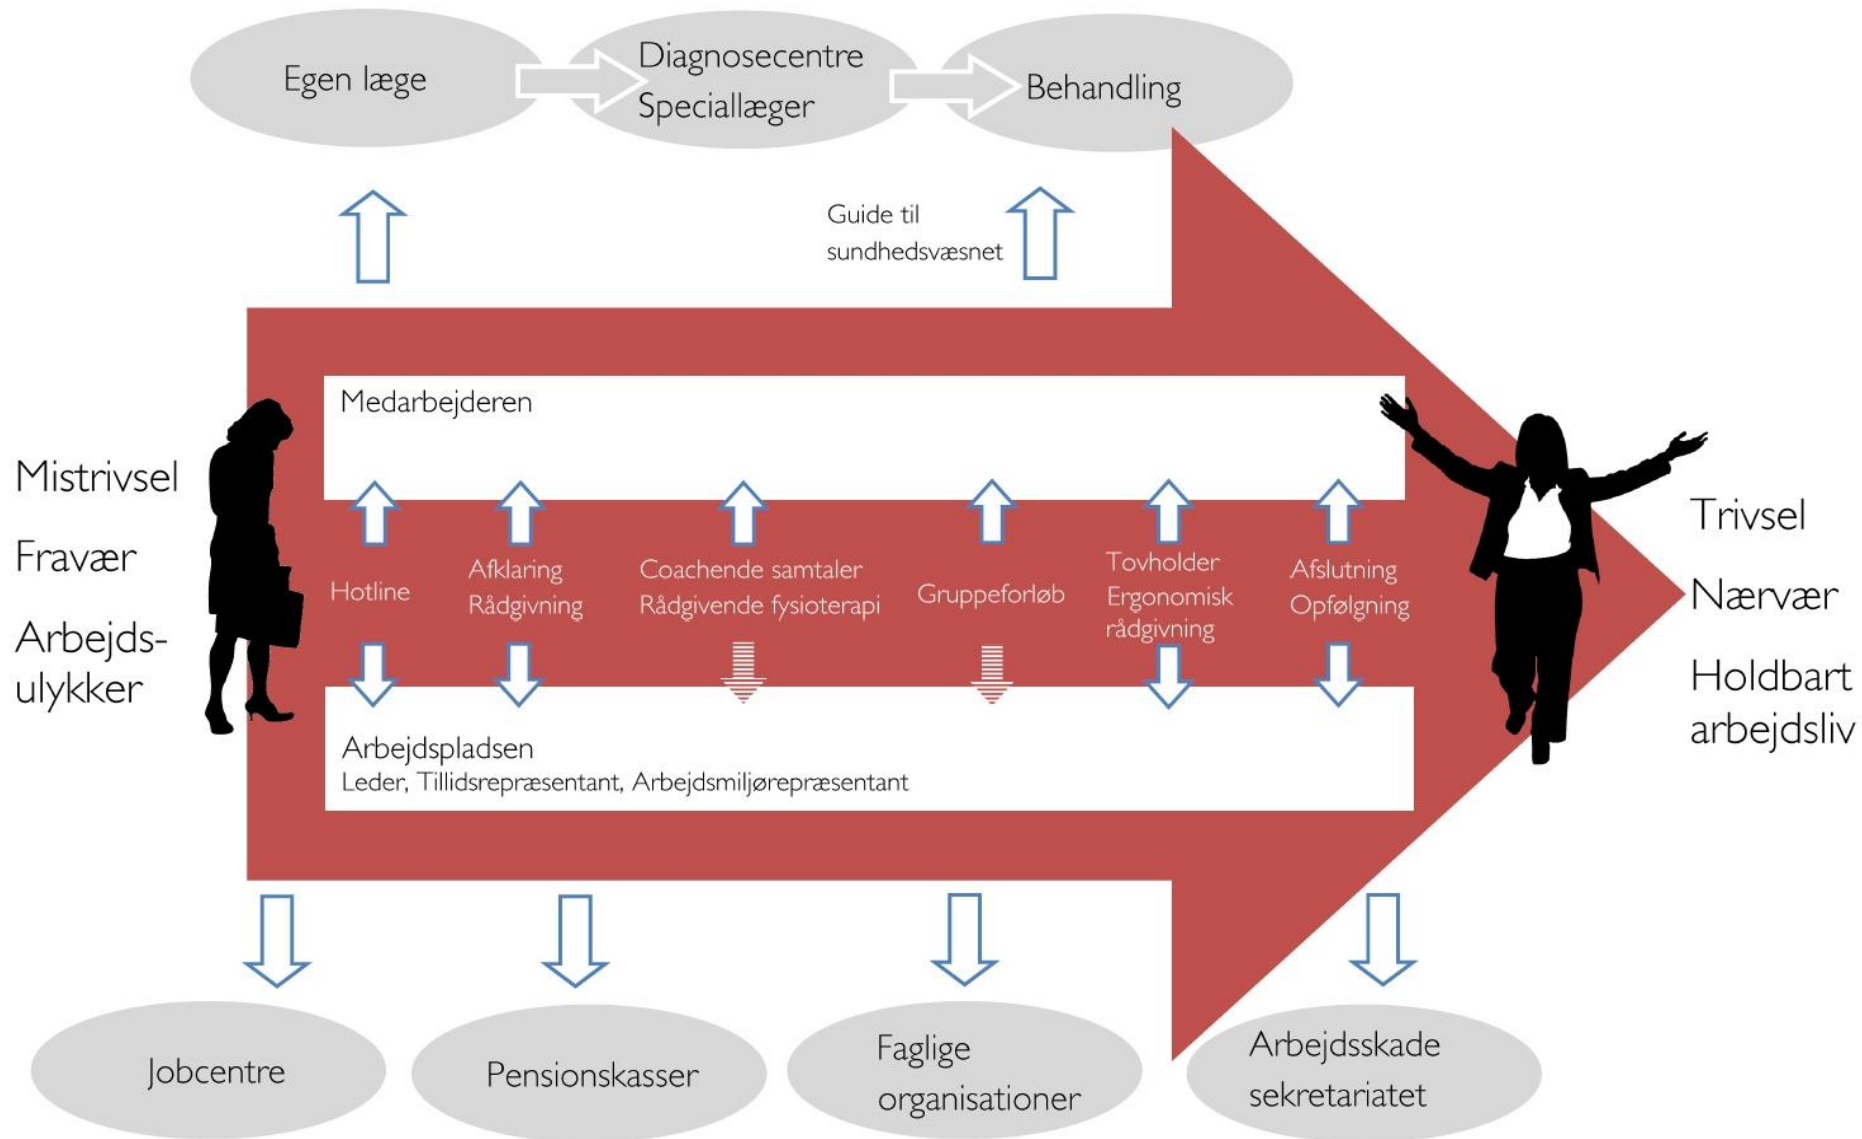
Egen læge

Diagnosecentre
Speciallæger

Behandling

Guide til sundhedsvæsnet

Mistrivsel

Fravær

Arbejdsulykker

Medarbejderen

Hotline

Afklaring
Rådgivning

Coachende samtaler
Rådgivende fysioterapi

Gruppeforløb

Tovholder
Ergonomisk rådgivning

Afslutning
Opfølgning

Arbejdspladsen
Leder, Tillidsrepræsentant, Arbejdsmiljørepræsentant

Trivsel

Nærvær

Holdbart arbejdsliv

Jobcentre

Pensionskasser

Faglige organisationer

Arbejdsskade sekretariatet